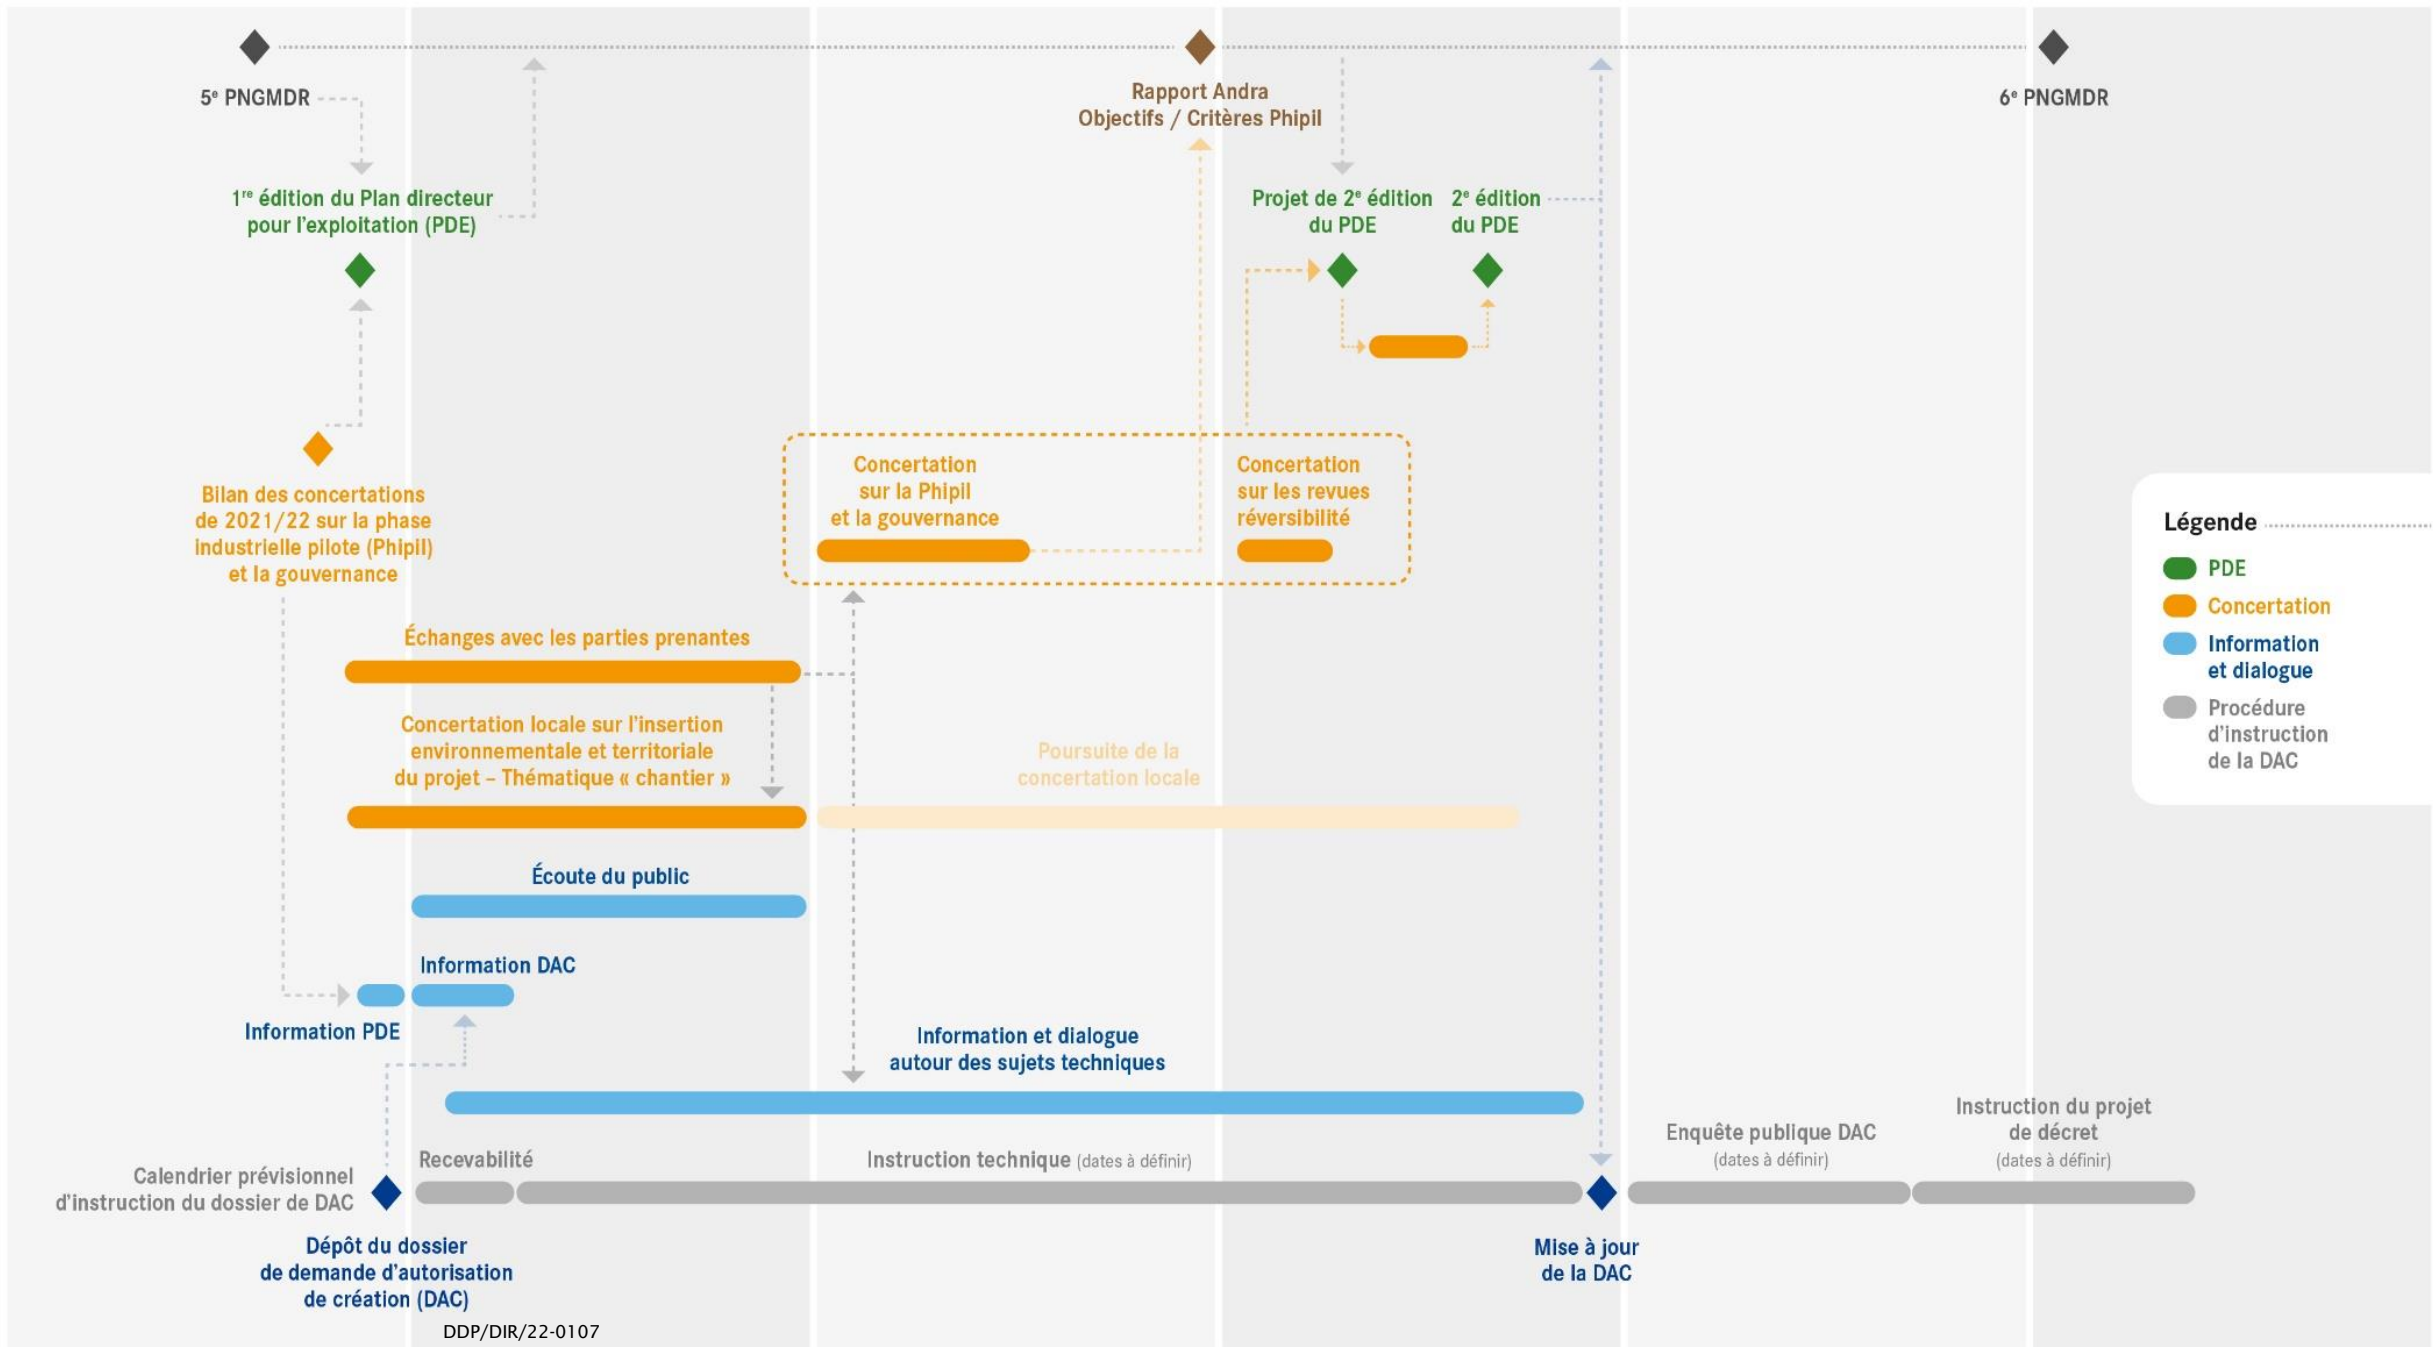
5ᵉ PNGMDR

Rapport Andra
Objectifs / Critères Phipil

6ᵉ PNGMDR

1ʳᵉ édition du Plan directeur pour l'exploitation (PDE)

Projet de 2ᵉ édition du PDE

2ᵉ édition du PDE

Bilan des concertations de 2021/22 sur la phase industrielle pilote (Phipil) et la gouvernance

Concertation sur la Phipil et la gouvernance

Concertation sur les revues réversibilité

Légende
PDE
Concertation
Information et dialogue
Procédure d'instruction de la DAC

Échanges avec les parties prenantes

Concertation locale sur l'insertion environnementale et territoriale du projet – Thématique « chantier »

Poursuite de la concertation locale

Écoute du public

Information DAC

Information PDE

Information et dialogue autour des sujets techniques

Calendrier prévisionnel d'instruction du dossier de DAC

Recevabilité

Instruction technique (dates à définir)

Enquête publique DAC (dates à définir)

Instruction du projet de décret (dates à définir)

Dépôt du dossier de demande d'autorisation de création (DAC)

Mise à jour de la DAC

DDP/DIR/22-0107